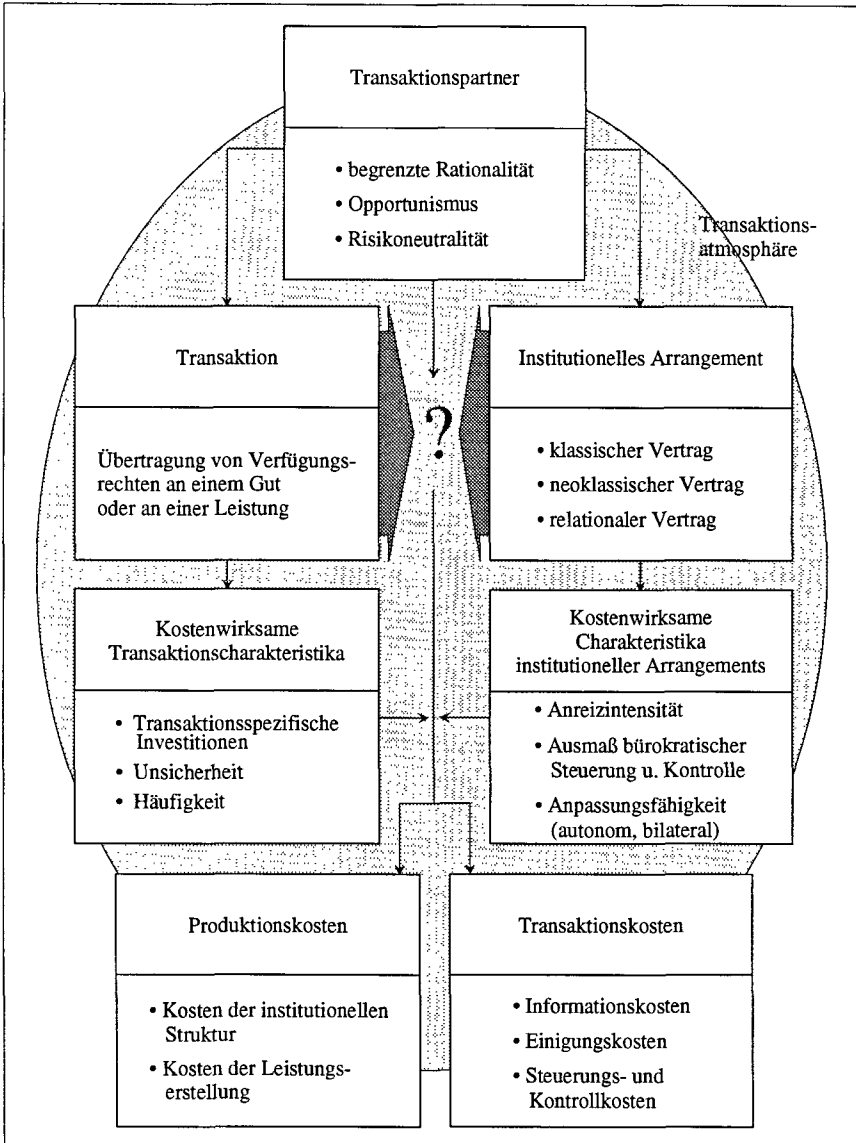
Transaktionspartner

• begrenzte Rationalität
• Opportunismus
• Risikoneutralität

Transaktionsatmosphäre

Transaktion

Übertragung von Verfügungsrechten an einem Gut oder an einer Leistung

?

Institutionelles Arrangement

• klassischer Vertrag
• neoklassischer Vertrag
• relationaler Vertrag

Kostenwirksame Transaktionscharakteristika

• Transaktionsspezifische Investitionen
• Unsicherheit
• Häufigkeit

Kostenwirksame Charakteristika institutioneller Arrangements

• Anreizintensität
• Ausmaß bürokratischer Steuerung u. Kontrolle
• Anpassungsfähigkeit (autonom, bilateral)

Produktionskosten

• Kosten der institutionellen Struktur
• Kosten der Leistungserstellung

Transaktionskosten

• Informationskosten
• Einigungskosten
• Steuerungs- und Kontrollkosten